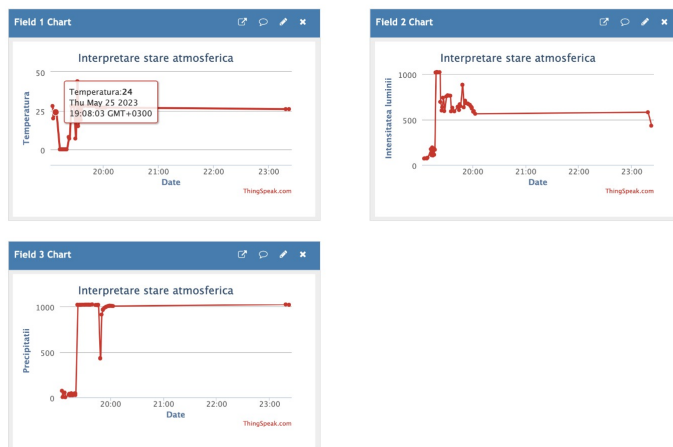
Field 1 Chart

Interpretare stare atmosferica

Temperatura

50

25

0

Temperatura: 24
Thu May 25 2023
19:08:03 GMT+0300

20:00 21:00 22:00 23:00

Date

ThingSpeak.com

Field 2 Chart

Interpretare stare atmosferica

Intensitatea luminii

1000

500

0

20:00 21:00 22:00 23:00

Date

ThingSpeak.com

Field 3 Chart

Interpretare stare atmosferica

Precipitatii

1000

500

0

20:00 21:00 22:00 23:00

Date

ThingSpeak.com